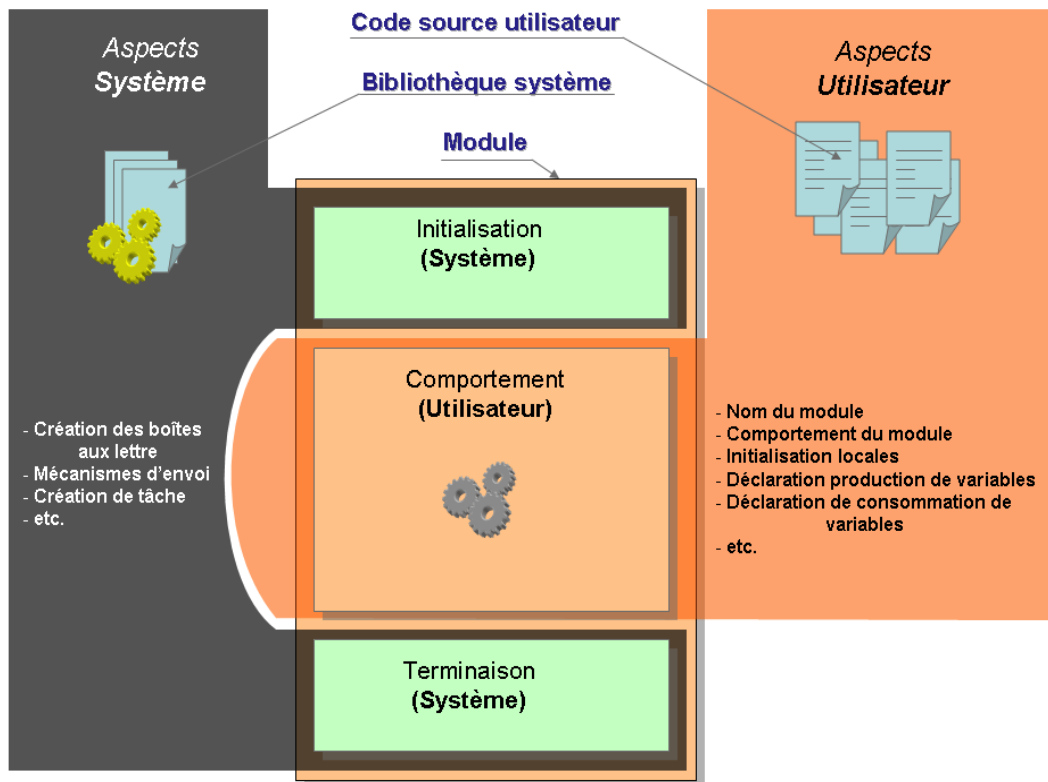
Aspects
Système

Code source utilisateur

Bibliothèque système

Module

Aspects
Utilisateur

Initialisation
(Système)

Comportement
(Utilisateur)

Terminaison
(Système)

- Création des boîtes aux lettre
- Mécanismes d'envoi
- Création de tâche
- etc.

- Nom du module
- Comportement du module
- Initialisation locales
- Déclaration production de variables
- Déclaration de consommation de variables
- etc.